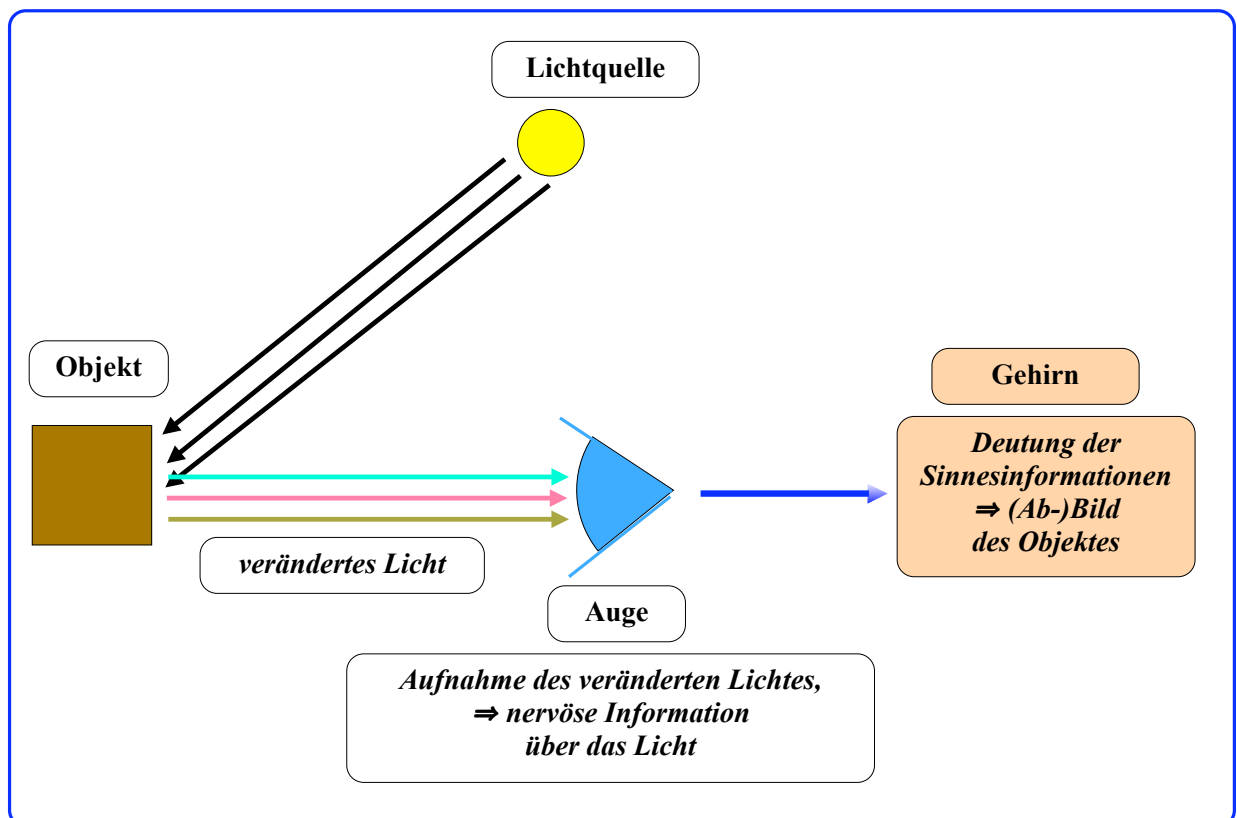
Lichtquelle

Objekt

Gehirn

Deutung der Sinnesinformationen $\Rightarrow$ (Ab-)Bild des Objektes

verändertes Licht

Auge

Aufnahme des veränderten Lichtes, $\Rightarrow$ nervöse Information über das Licht